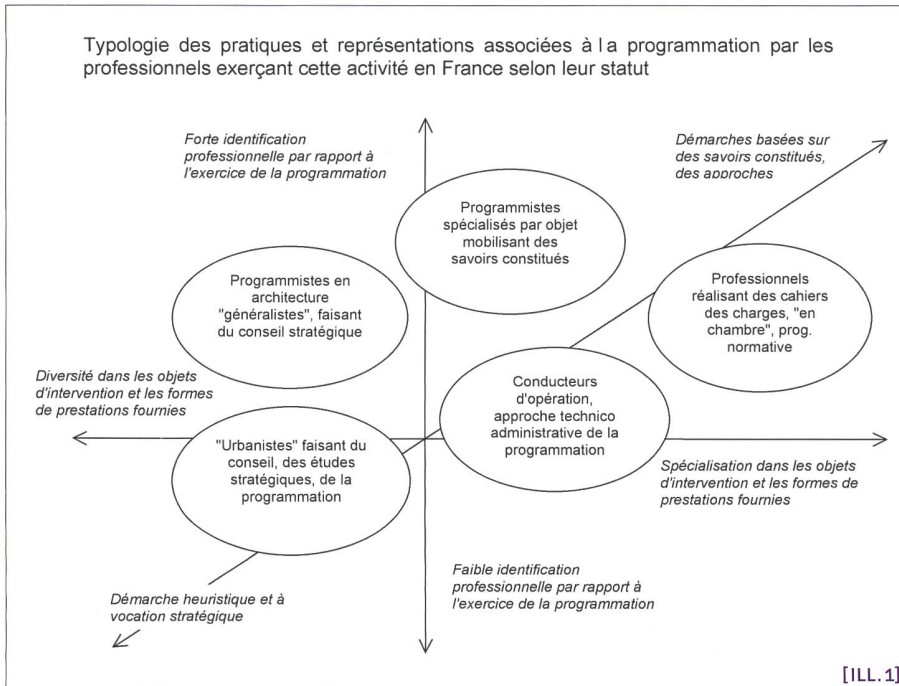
Typologie des pratiques et représentations associées à l a programmation par les professionnels exerçant cette activité en France selon leur statut

Forte identification professionnelle par rapport à l'exercice de la programmation

Démarches basées sur des savoirs constitués, des approches

Programmistes spécialisés par objet mobilisant des savoirs constitués

Programmistes en architecture "généralistes", faisant du conseil stratégique

Professionnels réalisant des cahiers des charges, "en chambre", prog. normative

Diversité dans les objets d'intervention et les formes de prestations fournies

Conducteurs d'opération, approche technico administrative de la programmation

"Urbanistes" faisant du conseil, des études stratégiques, de la programmation

Spécialisation dans les objets d'intervention et les formes de prestations fournies

Faible identification professionnelle par rapport à l'exercice de la programmation

Démarche heuristique et à vocation stratégique

[ILL. 1]